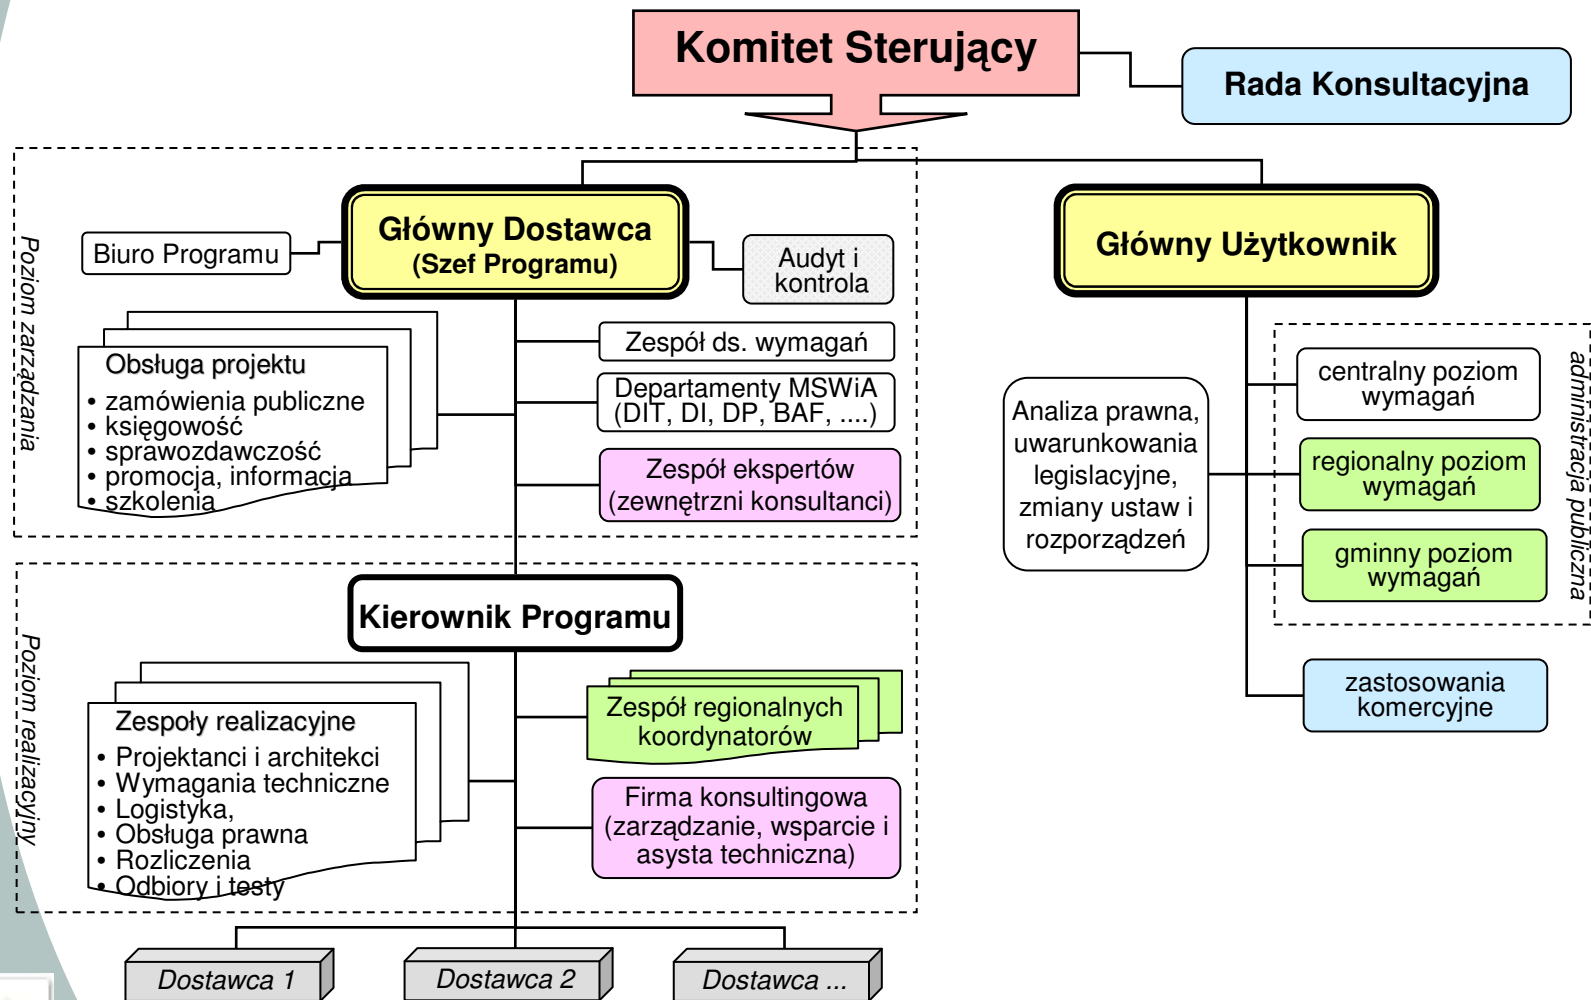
Komitet Sterujący

Rada Konsultacyjna

Poziom zarządzania

Biuro Programu

Główny Dostawca
(Szef Programu)

Audyt i kontrola

Zespół ds. wymagań

Departamenty MSWiA
(DIT, DI, DP, BAF, ....)

Zespół ekspertów
(zewnętrzni konsultanci)

Obsługa projektu
• zamówienia publiczne
• księgowość
• sprawozdawczość
• promocja, informacja
• szkolenia

Główny Użytkownik

Analiza prawna, uwarunkowania legislacyjne, zmiany ustaw i rozporządzeń

centralny poziom wymagań

regionalny poziom wymagań

gminny poziom wymagań

administracja publiczna

zastosowania komercyjne

Poziom realizacyjny

Kierownik Programu

Zespoły realizacyjne
• Projektanci i architekci
• Wymagania techniczne
• Logistyka,
• Obsługa prawna
• Rozliczenia
• Odbiory i testy

Zespół regionalnych koordynatorów

Firma konsultingowa
(zarządzanie, wsparcie i asysta techniczna)

Dostawca 1

Dostawca 2

Dostawca ...